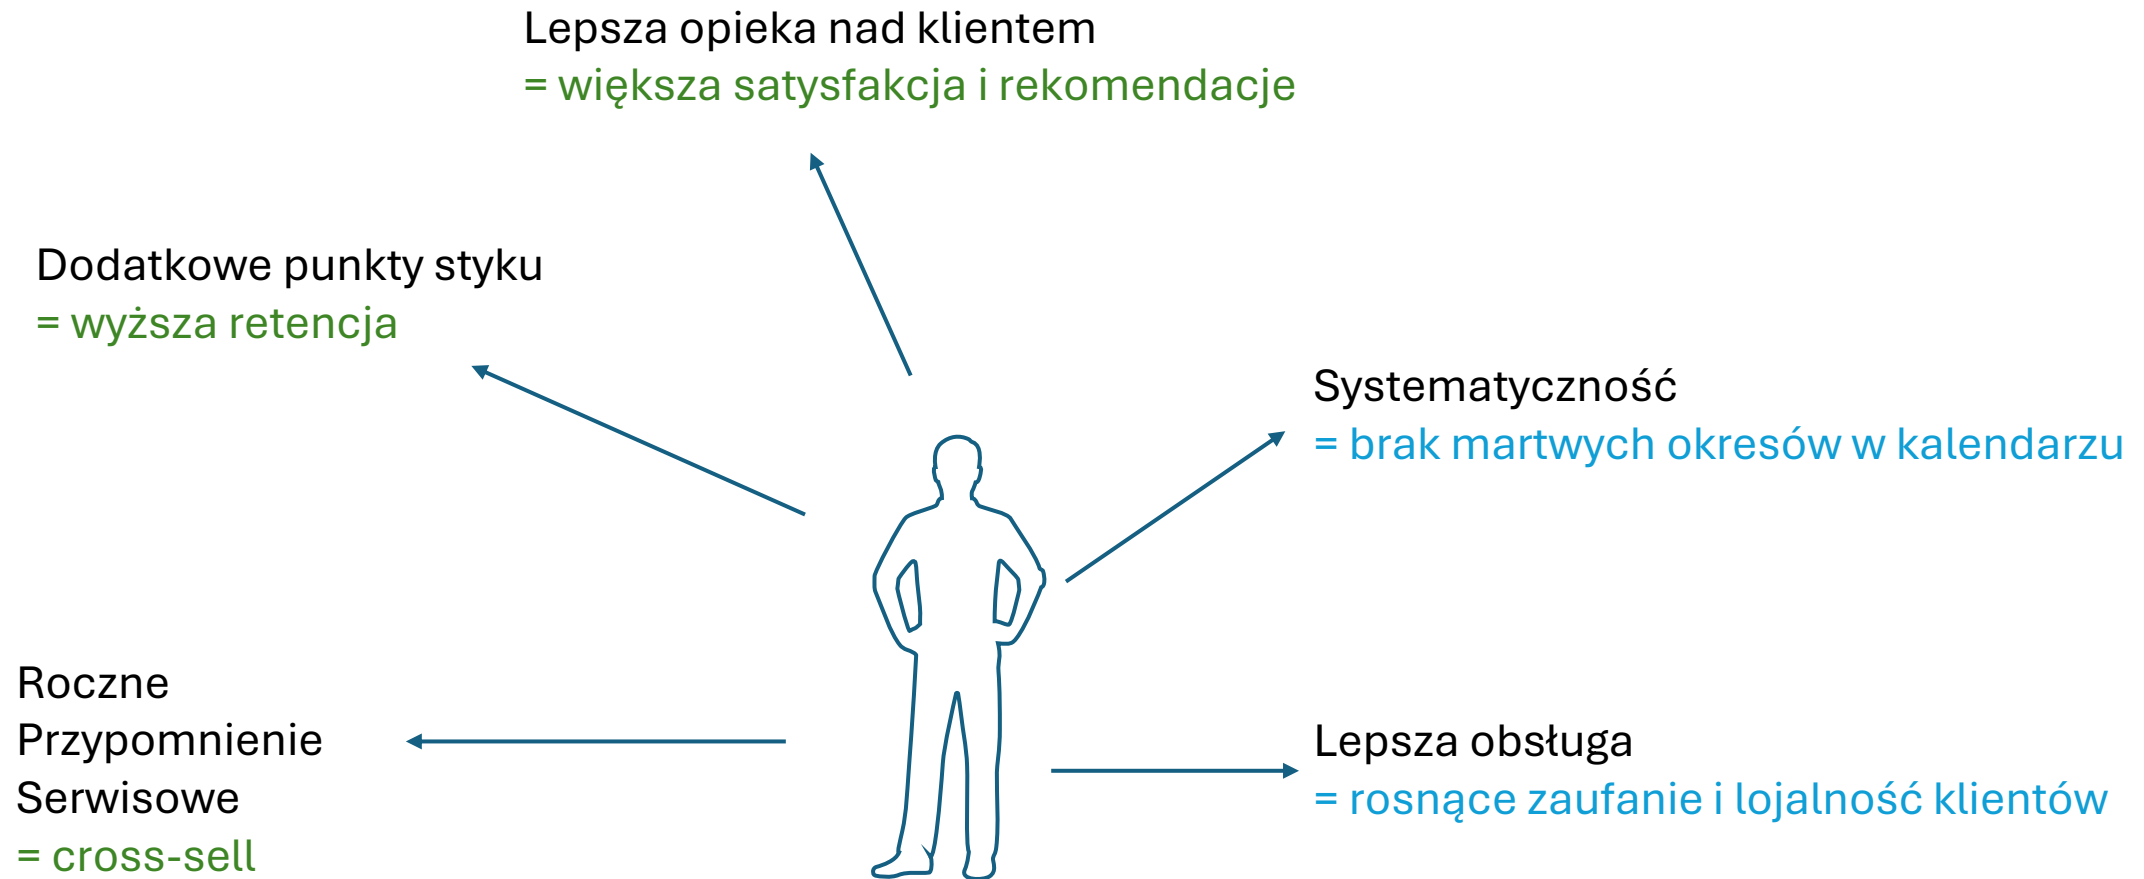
Lepsza opieka nad klientem
= większa satysfakcja i rekomendacje

Dodatkowe punkty styku
= wyższa retencja

Systematyczność
= brak martwych okresów w kalendarzu

Roczne
Przypomnienie
Serwisowe
= cross-sell

Lepsza obsługa
= rosnące zaufanie i lojalność klientów